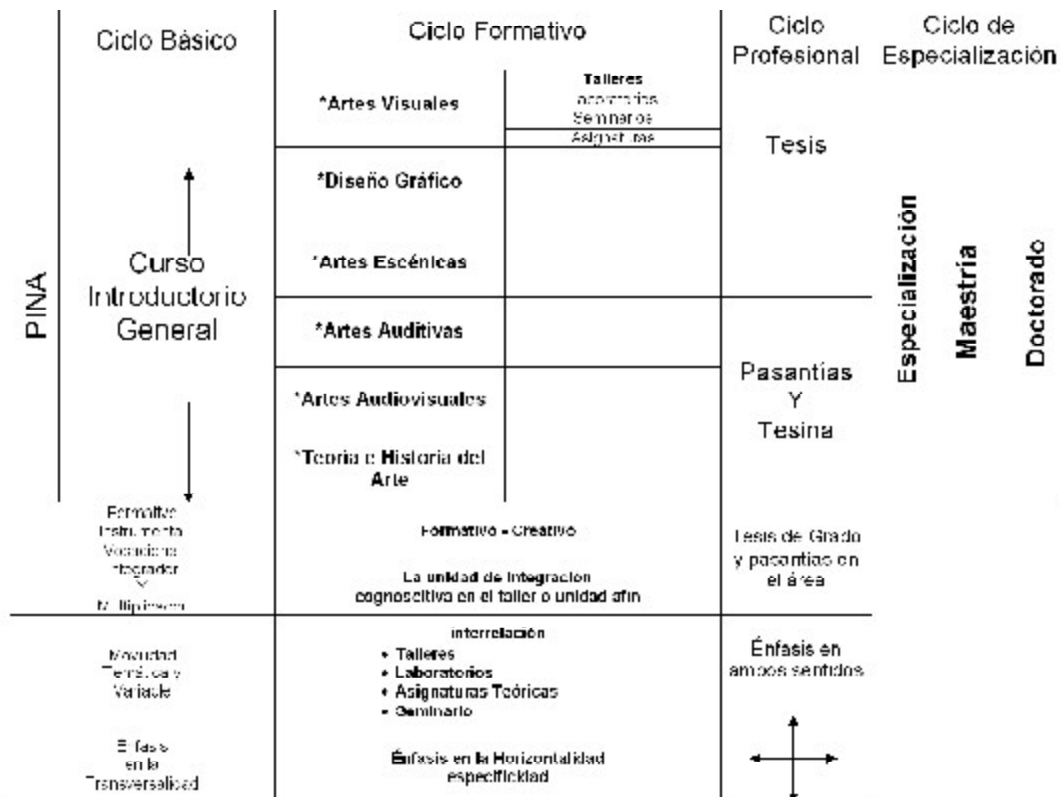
Ciclo Básico

Ciclo Formativo

Ciclo Profesional

Ciclo de Especialización

*Artes Visuales

Talleres
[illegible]
Seminarios
Asignaturas

Tesis

*Diseño Gráfico

*Artes Escénicas

*Artes Auditivas

*Artes Audiovisuales

*Teoría e Historia del Arte

PINA

Curso Introductorio General

Especialización

Maestría

Doctorado

Pasantías Y Tesina

Formativo Instrumento Vocacional Integrador Y Multiplicador

Formativo - Creativo

La unidad de integración cognoscitiva en el taller o unidad afín

Tesis de Grado y pasantías en el área

Movilidad Temática y Variable

Énfasis en la Transversalidad

Interrelación
• Talleres
• Laboratorios
• Asignaturas Teóricas
• Seminario

Énfasis en la Horizontalidad especificidad

Énfasis en ambos sentidos